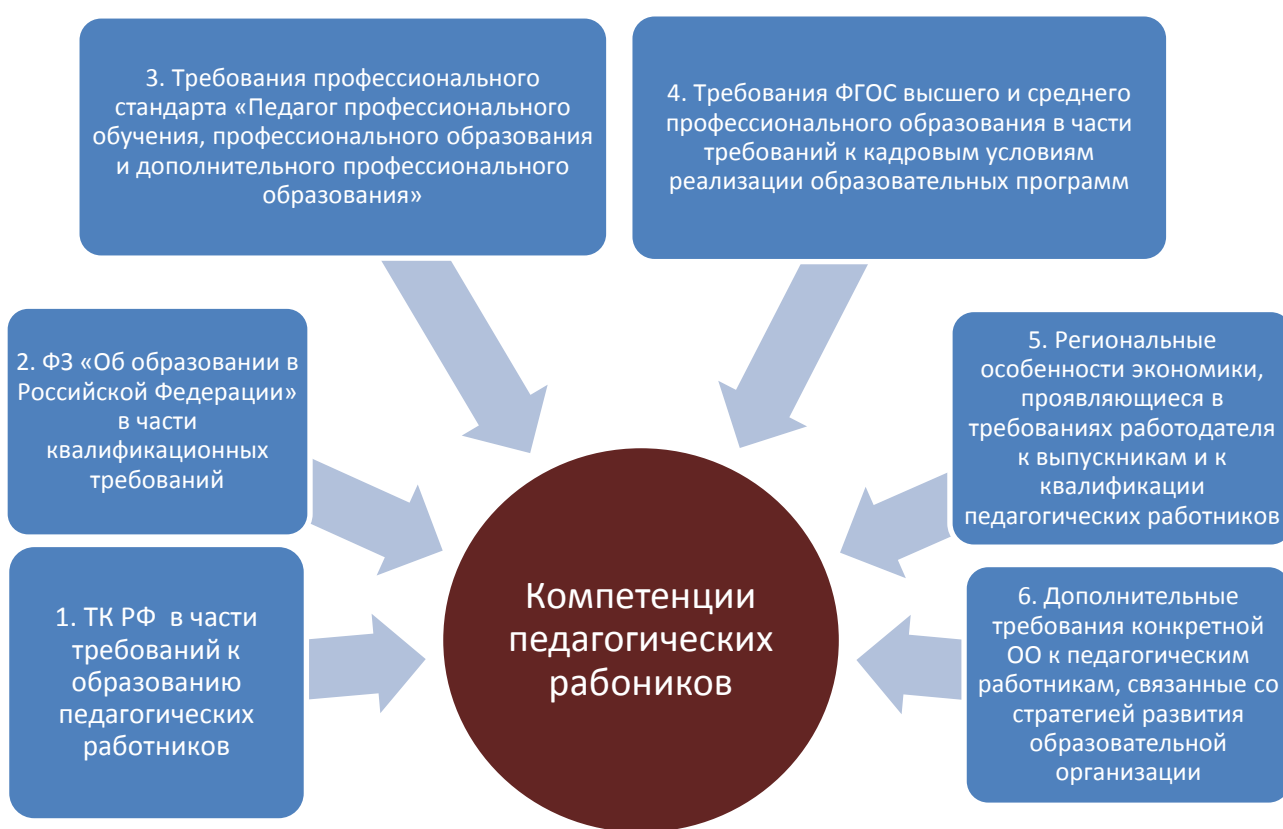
3. Требования профессионального стандарта «Педагог профессионального обучения, профессионального образования и дополнительного профессионального образования»

4. Требования ФГОС высшего и среднего профессионального образования в части требований к кадровым условиям реализации образовательных программ

2. ФЗ «Об образовании в Российской Федерации» в части квалификационных требований

5. Региональные особенности экономики, проявляющиеся в требованиях работодателя к выпускникам и к квалификации педагогических работников

1. ТК РФ в части требований к образованию педагогических работников

Компетенции педагогических рабоников

6. Дополнительные требования конкретной ОО к педагогическим работникам, связанные со стратегией развития образовательной организации